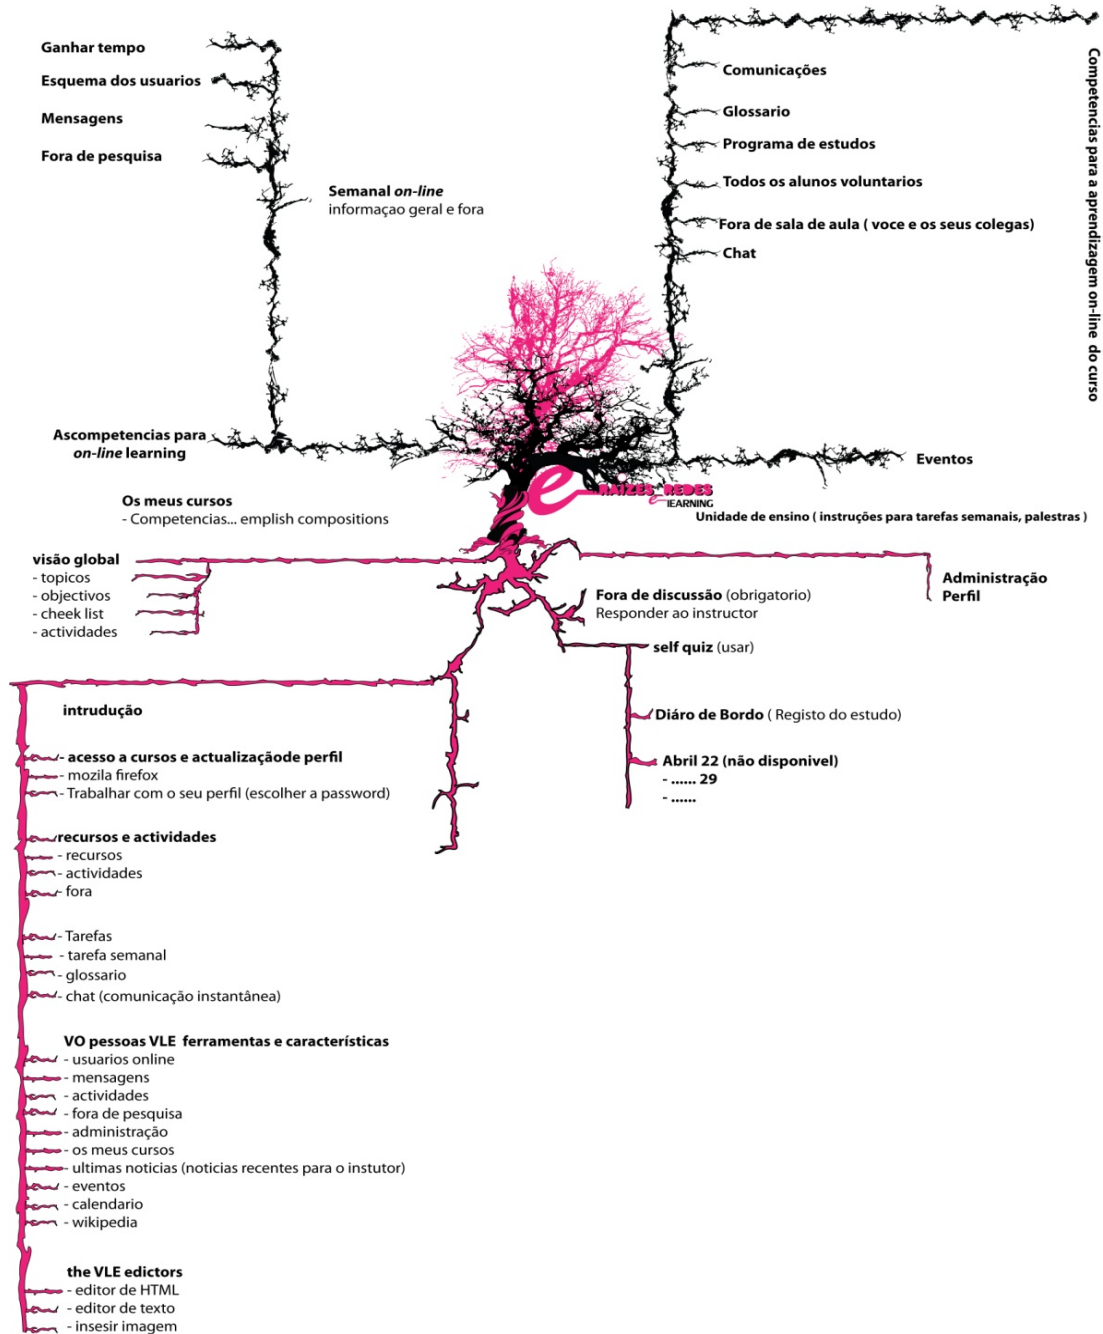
Ganhar tempo

Esquema dos usuarios

Mensagens

Fora de pesquisa

Semanal *on-line*
informaçao geral e fora

Comunicações

Glossario

Programa de estudos

Todos os alunos voluntarios

Fora de sala de aula ( voce e os seus colegas)

Chat

Competencias para a aprendizagem on-line do curso

Ascompetencias para *on-line* learning

Eventos

Os meus cursos
- Competencias... emplish compositions

e RAIZES e REDES LEARNING

Unidade de ensino ( instruções para tarefas semanais, palestras )

visão global
- topicos
- objectivos
- cheek list
- actividades

Administração
Perfil

Fora de discussão (obrigatorio)
Responder ao instructor

self quiz (usar)

intrudução

Diáro de Bordo ( Registo do estudo)

- acesso a cursos e actualizaçãode perfil
- mozila firefox
- Trabalhar com o seu perfil (escolher a password)

Abril 22 (não disponivel)
- ...... 29
- ......

recursos e actividades
- recursos
- actividades
- fora

- Tarefas
- tarefa semanal
- glossario
- chat (comunicação instantânea)

VO pessoas VLE ferramentas e características
- usuarios online
- mensagens
- actividades
- fora de pesquisa
- administração
- os meus cursos
- ultimas noticias (noticias recentes para o instutor)
- eventos
- calendario
- wikipedia

the VLE edictors
- editor de HTML
- editor de texto
- insesir imagem